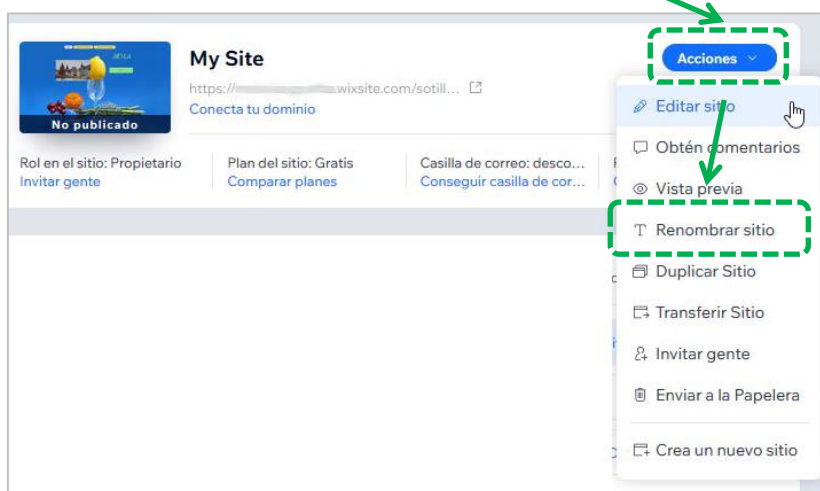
No publicado

My Site

https://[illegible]wixsite.com/sotill...

Conecta tu dominio

Acciones

Rol en el sitio: Propietario
Invitar gente

Plan del sitio: Gratis
Comparar planes

Casilla de correo: desco...
Conseguir casilla de cor...

Editar sitio

Obtén comentarios

Vista previa

Renombrar sitio

Duplicar Sitio

Transferir Sitio

Invitar gente

Enviar a la Papelera

Crea un nuevo sitio